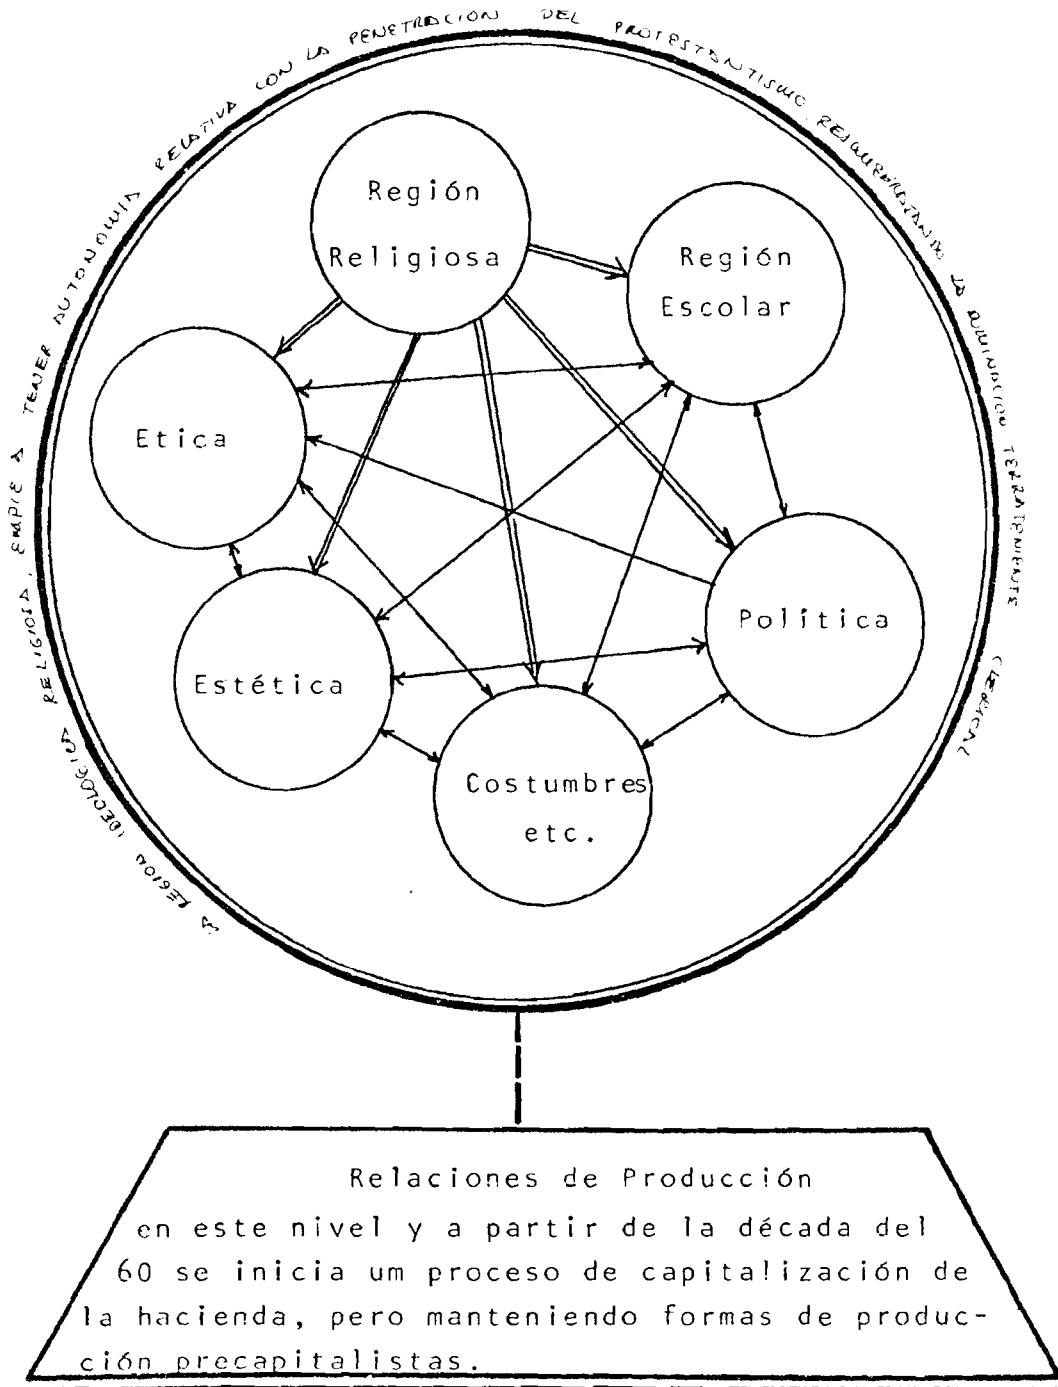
LA REGION IDEOLOGICA RELIGIOSA, EMPIEZA A TENER AUTONOMIA RELATIVA CON LA PENETRACION DEL PROTESTANTISMO RESQUEBRAJANDO LA DOMINACION TERRATENIENTE CLERICAL

Región Religiosa

Región Escolar

Etica

Política

Estética

Costumbres etc.

Relaciones de Producción
en este nivel y a partir de la década del 60 se inicia um proceso de capitalización de la hacienda, pero manteniendo formas de producción precapitalistas.